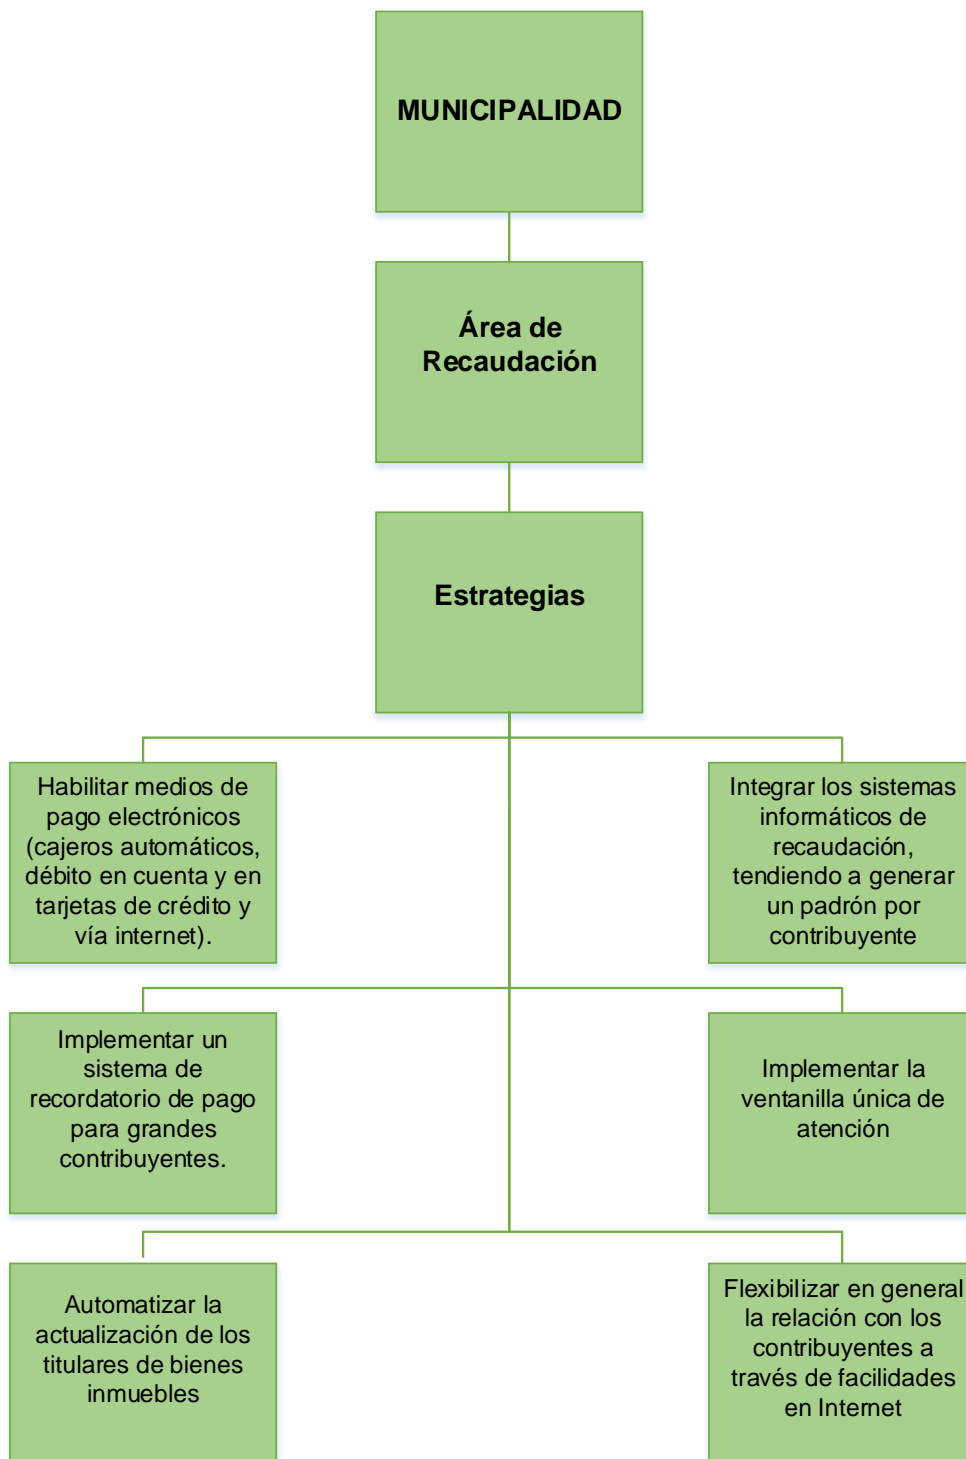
MUNICIPALIDAD

Área de Recaudación

Estrategias

Habilitar medios de pago electrónicos (cajeros automáticos, débito en cuenta y en tarjetas de crédito y vía internet).

Integrar los sistemas informáticos de recaudación, tendiendo a generar un padrón por contribuyente

Implementar un sistema de recordatorio de pago para grandes contribuyentes.

Implementar la ventanilla única de atención

Automatizar la actualización de los titulares de bienes inmuebles

Flexibilizar en general la relación con los contribuyentes a través de facilidades en Internet